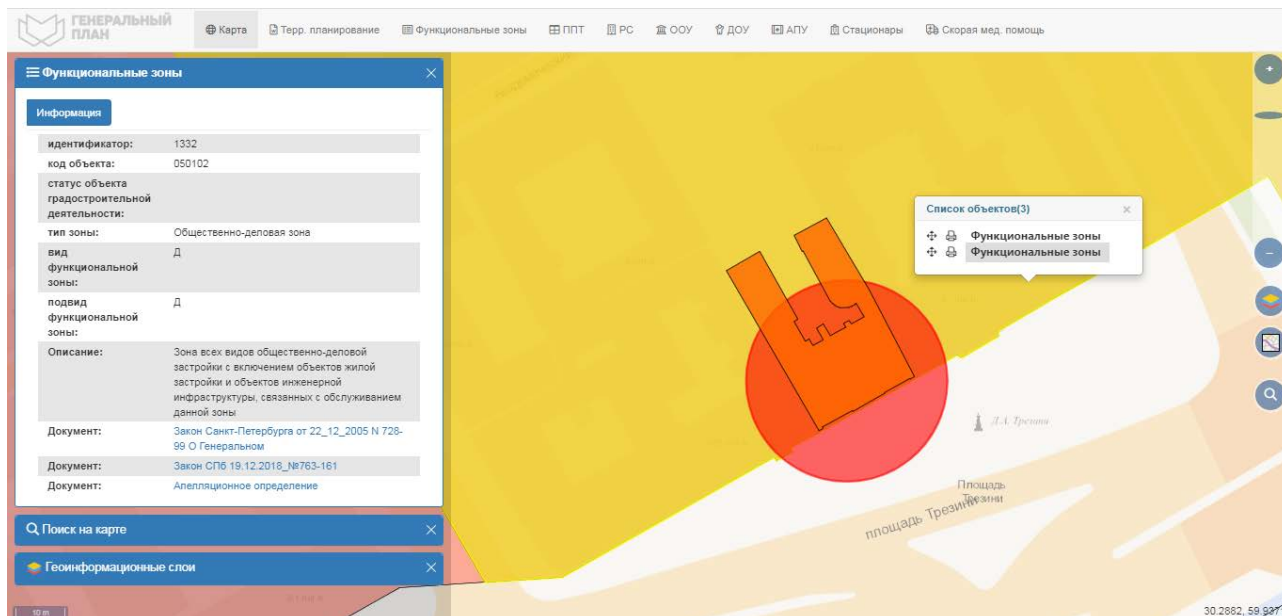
ГЕНЕРАЛЬНЫЙ ПЛАН

Карта
Терр. планирование
Функциональные зоны
ППТ
РС
ООУ
ДОУ
АПУ
Стационары
Скорая мед. помощь

Функциональные зоны

Информация

| | |
|---|---|
| идентификатор: | 1332 |
| код объекта: | 050102 |
| статус объекта градостроительной деятельности: | |
| тип зоны: | Общественно-деловая зона |
| вид функциональной зоны: | Д |
| подвид функциональной зоны: | Д |
| Описание: | Зона всех видов общественно-деловой застройки с включением объектов жилой застройки и объектов инженерной инфраструктуры, связанных с обслуживанием данной зоны |
| Документ: | Закон Санкт-Петербурга от 22_12_2005 N 728-99 О Генеральном |
| Документ: | Закон СПб 19.12.2018_№763-161 |
| Документ: | Апелляционное определение |

Поиск на карте

Геоинформационные слои

Список объектов(3)
Функциональные зоны
Функциональные зоны

Д.А. Трезини

Площадь Трезини

площадь Трезини

10 m

30.2882, 59.937